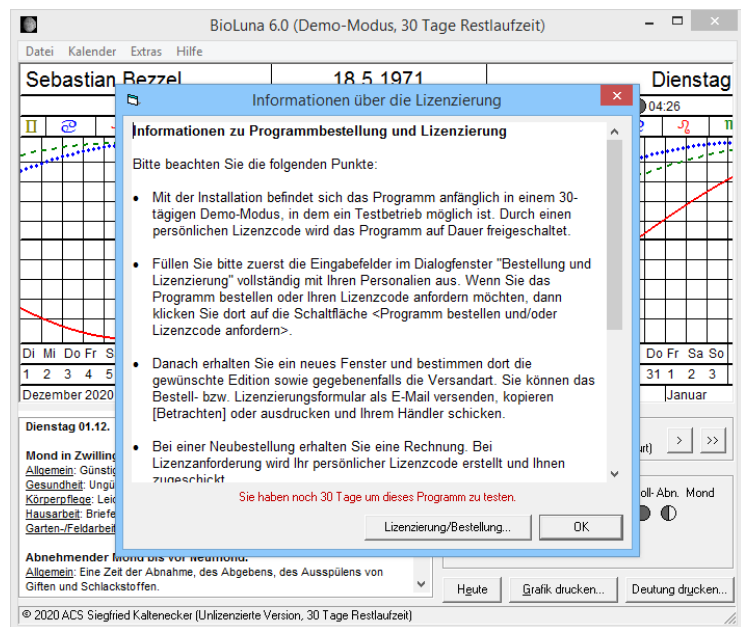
BioLuna 6.0 (Demo-Modus, 30 Tage Restlaufzeit)

Datei Kalender Extras Hilfe

Sebastian Bezzel 18.5.1971 Dienstag

04:26

Informationen über die Lizenzierung

**Informationen zu Programmbestellung und Lizenzierung**

Bitte beachten Sie die folgenden Punkte:

- Mit der Installation befindet sich das Programm anfänglich in einem 30-tägigen Demo-Modus, in dem ein Testbetrieb möglich ist. Durch einen persönlichen Lizenzcode wird das Programm auf Dauer freigeschaltet.

- Füllen Sie bitte zuerst die Eingabefelder im Dialogfenster "Bestellung und Lizenzierung" vollständig mit Ihren Personalien aus. Wenn Sie das Programm bestellen oder Ihren Lizenzcode anfordern möchten, dann klicken Sie dort auf die Schaltfläche <Programm bestellen und/oder Lizenzcode anfordern>.

- Danach erhalten Sie ein neues Fenster und bestimmen dort die gewünschte Edition sowie gegebenenfalls die Versandart. Sie können das Bestell- bzw. Lizenzierungsformular als E-Mail versenden, kopieren [Betrachten] oder ausdrucken und Ihrem Händler schicken.

- Bei einer Neubestellung erhalten Sie eine Rechnung. Bei Lizenzanforderung wird Ihr persönlicher Lizenzcode erstellt und Ihnen zugeschickt.

Sie haben noch 30 Tage um dieses Programm zu testen.

Lizenzierung/Bestellung... OK

Di Mi Do Fr S

1 2 3 4 5

Dezember 2020

Do Fr Sa So

31 1 2 3

Januar

Dienstag 01.12.

Mond in Zwilling

Allgemein: Günstig

Gesundheit: Ungü

Körperpflege: Leic

Hausarbeit: Briefe

Garten-/Feldarbeit

Abnehmender Mond bis vor Neumond.

Allgemein: Eine Zeit der Abnahme, des Abgebens, des Ausspülens von Giften und Schlackstoffen.

> >>

Voll- Abn. Mond

Heute Grafik drucken... Deutung drucken...

© 2020 ACS Siegfried Kaltenecker (Unlizenzierte Version, 30 Tage Restlaufzeit)